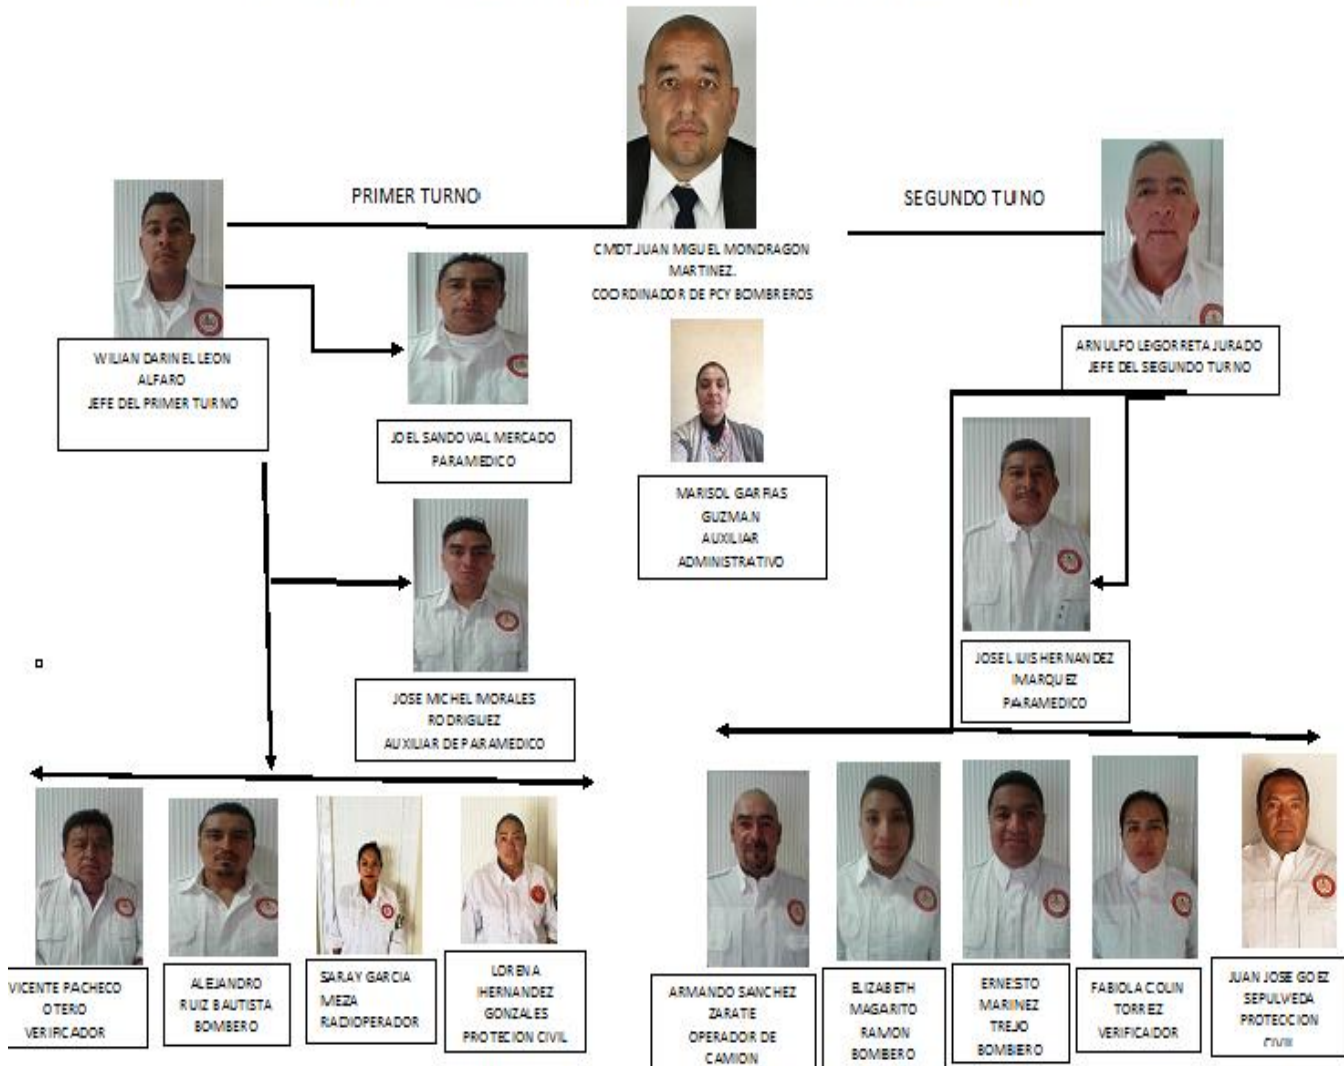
PRIMER TURNO

CMDT.JUAN MIGUEL MONDRAGON MARTINEZ.
COORDINADOR DE PCY BOMBEROS

SEGUNDO TUNO

WILIAN DARINEL LEON ALFARO
JEFE DEL PRIMER TURNO

JOEL SANDOVAL MERCADO
PARAMEDICO

MARISOL GARRAS GUZMAN
AUXILIAR ADMINISTRATIVO

ARNULFO LEGORRETA JURADO
JEFE DEL SEGUNDO TURNO

JOSE MICHEL MORALES RODRIGUEZ
AUXILIAR DE PARAMEDICO

JOSE LUIS HERNANDEZ MARQUEZ
PARAMEDICO

VICENTE PACHECO OTERO
VERIFICADOR

ALEJANDRO RUIZ BAUTISTA
BOMBERO

SARAY GARCIA MEZA
RADIOPERADOR

LORENA HERNANDEZ GONZALES
PROTECION CIVIL

ARMANDO SANCHEZ ZARATE
OPERADOR DE CAMION

ELIZABETH MAGARITO RAMON
BOMBERO

ERNESTO MARINEZ TREJO
BOMBERO

FABIOLA COLIN TORREZ
VERIFICAIDOR

JUAN JOSE GOEZ SEPULVEDA
PROTECCION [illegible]